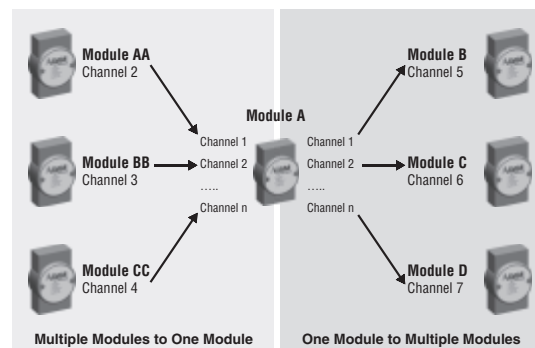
Module AA
Channel 2

Module BB
Channel 3

Module CC
Channel 4

Module A

Channel 1
Channel 2
…..
Channel n

Channel 1
Channel 2
…..
Channel n

Module B
Channel 5

Module C
Channel 6

Module D
Channel 7

Multiple Modules to One Module

One Module to Multiple Modules